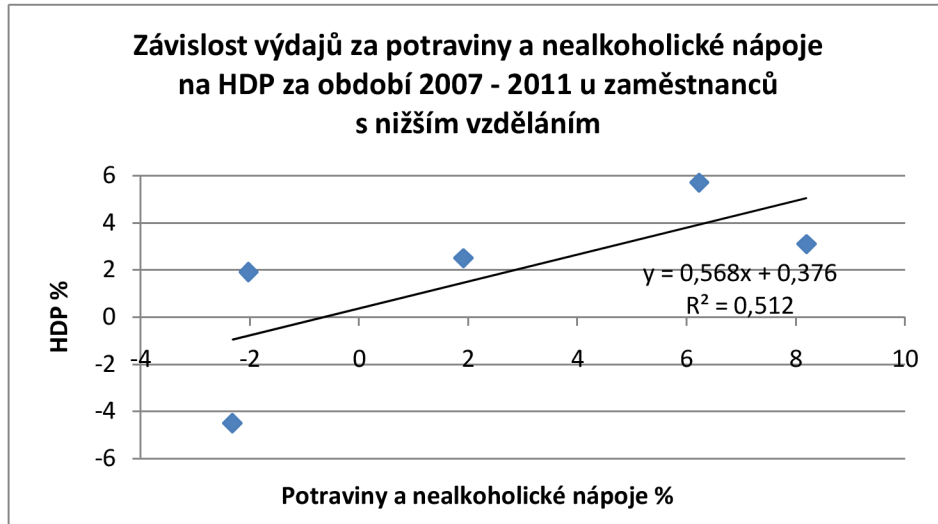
Závislost výdajů za potraviny a nealkoholické nápoje na HDP za období 2007 - 2011 u zaměstnanců s nižším vzděláním

HDP %

6
4
2
0
-2
-4
-6

-4
-2
0
2
4
6
8
10

$y = 0,568x + 0,376$
$R^2 = 0,512$

Potraviny a nealkoholické nápoje %